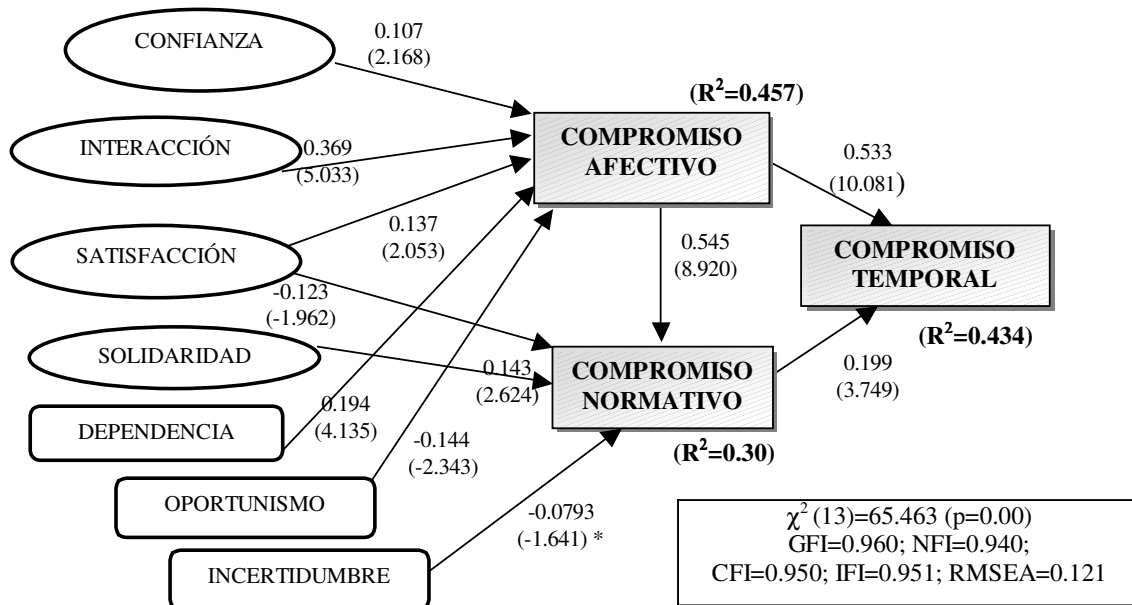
CONFIANZA

0.107
(2.168)

(R$^2$=0.457)

INTERACCIÓN

0.369
(5.033)

COMPROMISO AFECTIVO

0.533
(10.081)

0.137
(2.053)

SATISFACCIÓN

0.545
(8.920)

COMPROMISO TEMPORAL

-0.123
(-1.962)

(R$^2$=0.434)

SOLIDARIDAD

0.143
(2.624)

COMPROMISO NORMATIVO

0.199
(3.749)

0.194
(4.135)

DEPENDENCIA

-0.144
(-2.343)

(R$^2$=0.30)

OPORTUNISMO

-0.0793
(-1.641) *

INCERTIDUMBRE

$\chi^2$ (13)=65.463 (p=0.00)
GFI=0.960; NFI=0.940;
CFI=0.950; IFI=0.951; RMSEA=0.121